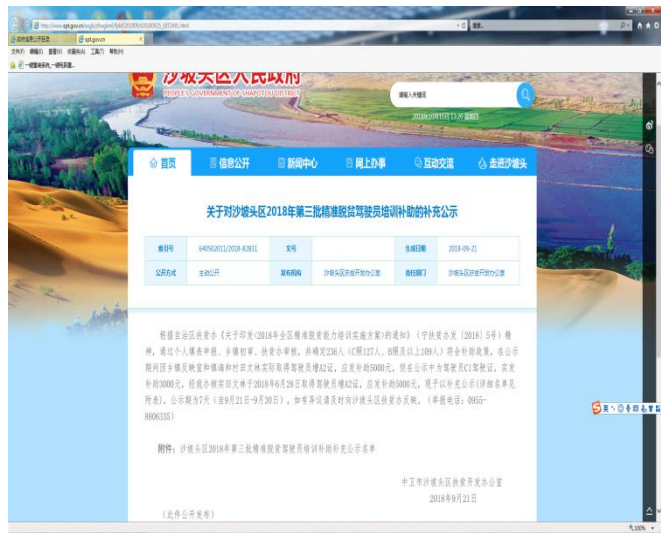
沙坡头区人民政府
PEOPLE'S GOVERNMENT OF SHAPOTOU DISTRICT

请输入关键词
2018年10月11日 星期四

首页 信息公开 新闻中心 网上办事 互动交流 走进沙坡头

关于对沙坡头区2018年第三批精准脱贫驾驶员培训补助的补充公示

| 索引号 | 640502011/2018-82831 | 文号 | | 生成日期 | 2018-09-21 |
|---|---|---|---|---|---|
| 公开方式 | 主动公开 | 发布机构 | 沙坡头区扶贫开发办公室 | 责任部门 | 沙坡头区扶贫开发办公室 |

根据自治区扶贫办《关于印发〈2018年全区精准脱贫能力培训实施方案〉的通知》（宁扶贫办〔2018〕5号）精神，通过个人携表申报，乡镇初审，扶贫办审核，共确定236人（C照127人，B照及以上109人）符合补助政策。在公示期间因乡镇反映宣和镇通和村西文林实际取得驾驶员增A2证，应发补助5000元，但在公示中为驾驶员C1驾驶证，实发补助3000元，经我办核实田文林于2018年6月28日取得驾驶员增A2证，应发补助5000元，现予以补充公示（详细名单见附表），公示期为7天（自9月21日-9月30日），如有异议请及时向沙坡头区扶贫办反映。（举报电话：0955-8806335）

附件：沙坡头区2018年第三批精准脱贫驾驶员培训补助补充公示名单

中卫市沙坡头区扶贫开发办公室
2018年9月21日

（此件公开发布）